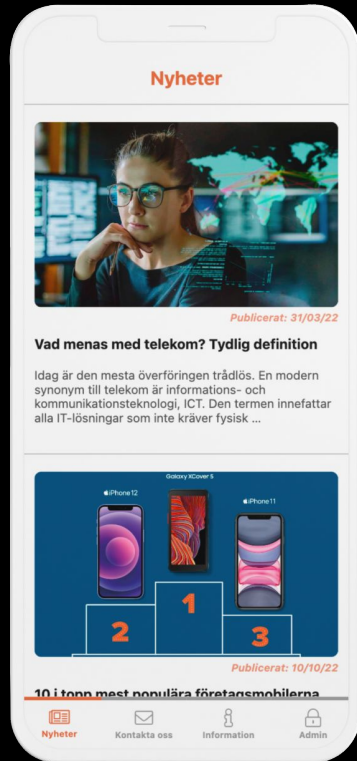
Nyheter

Publicerat: 31/03/22

Vad menas med telekom? Tydlig definition

Idag är den mesta överföringen trådlös. En modern synonym till telekom är informations- och kommunikationsteknologi, ICT. Den termen innefattar alla IT-lösningar som inte kräver fysisk ...

Galaxy XCover 5

iPhone12

iPhone11

1

2

3

Publicerat: 10/10/22

10 i topp mest populära företagsmobilerna

Nyheter

Kontakta oss

Information

Admin